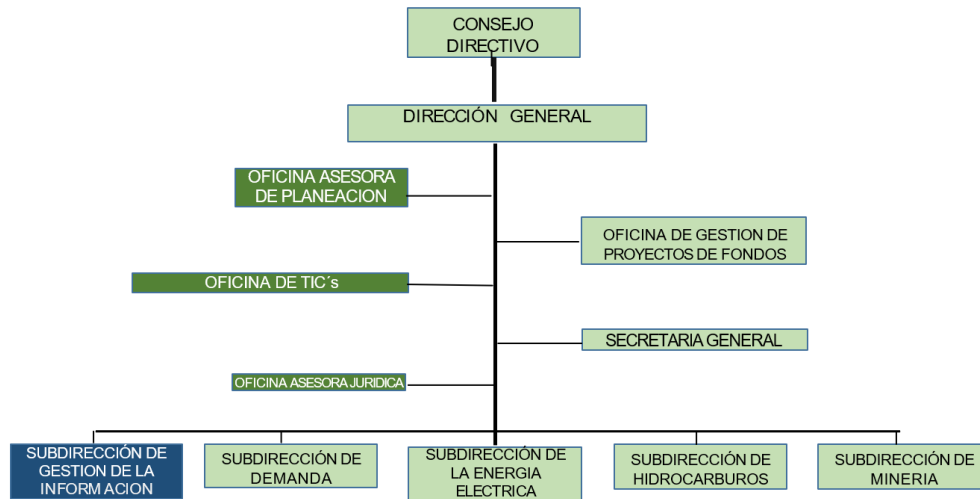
CONSEJO DIRECTIVO

DIRECCIÓN GENERAL

OFICINA ASESORA DE PLANEACION

OFICINA DE GESTION DE PROYECTOS DE FONDOS

OFICINA DE TIC´s

SECRETARIA GENERAL

OFICINA ASESORA JURIDICA

SUBDIRECCIÓN DE GESTION DE LA INFORM ACION

SUBDIRECCIÓN DE DEMANDA

SUBDIRECCIÓN DE LA ENERGIA ELECTRICA

SUBDIRECCIÓN DE HIDROCARBUROS

SUBDIRECCIÓN DE MINERIA